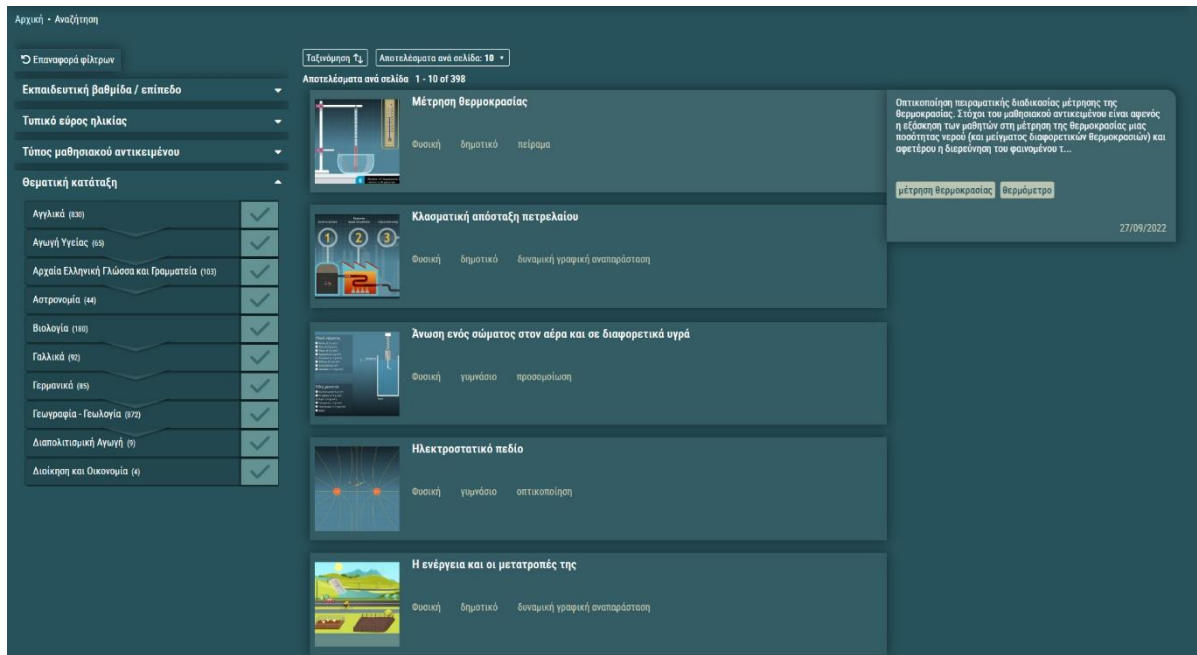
Αρχική • Αναζήτηση

Επαναφορά φίλτρων

Εκπαιδευτική βαθμίδα / επίπεδο

Τυπικό εύρος ηλικίας

Τύπος μαθησιακού αντικειμένου

Θεματική κατάταξη

Αγγλικά (830)

Αγωγή Υγείας (65)

Αρχαία Ελληνική Γλώσσα και Γραμματεία (103)

Αστρονομία (44)

Βιολογία (180)

Γαλλικά (92)

Γερμανικά (85)

Γεωγραφία - Γεωλογία (872)

Διαπολιτισμική Αγωγή (9)

Διοίκηση και Οικονομία (4)

Ταξινόμηση

Αποτελέσματα ανά σελίδα: 10

Αποτελέσματα ανά σελίδα 1 - 10 of 398

Μέτρηση θερμοκρασίας

Φυσική δημοτικό πείραμα

Οπτικοποίηση πειραματικής διαδικασίας μέτρησης της θερμοκρασίας. Στόχοι του μαθησιακού αντικειμένου είναι αφενός η εξάσκηση των μαθητών στη μέτρηση της θερμοκρασίας μιας ποσότητας νερού (και μείγματος διαφορετικών θερμοκρασιών) και αφετέρου η διερεύνηση του φαινομένου τ...

μέτρηση θερμοκρασίας θερμόμετρο

27/09/2022

Κλασματική απόσταξη πετρελαίου

Φυσική δημοτικό δυναμική γραφική αναπαράσταση

Άνωση ενός σώματος στον αέρα και σε διαφορετικά υγρά

Φυσική γυμνάσιο προσομοίωση

Ηλεκτροστατικό πεδίο

Φυσική γυμνάσιο οπτικοποίηση

Η ενέργεια και οι μετατροπές της

Φυσική δημοτικό δυναμική γραφική αναπαράσταση